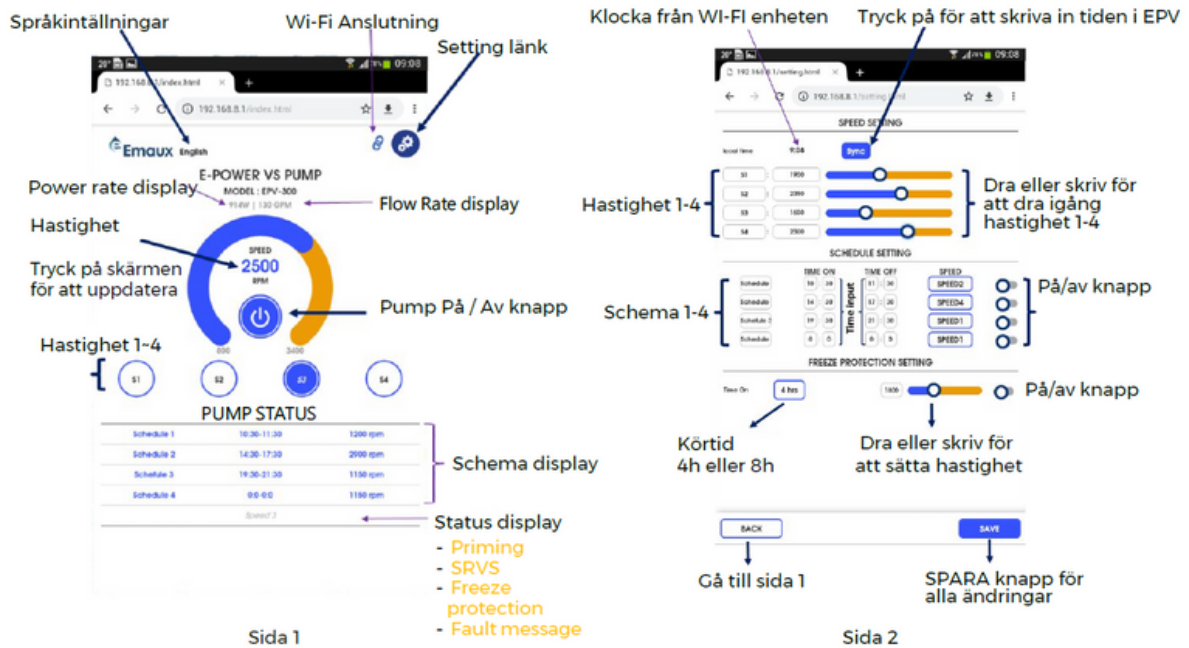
Språkintällningar

Wi-Fi Anslutning

Setting länk

20° 09:08

192.168.8.1/index.html

192.168.8.1/index.html

Emaux English

E-POWER VS PUMP

MODEL : EPV-300

Power rate display

914W | 130 GPM

Flow Rate display

Hastighet

SPEED

2500

RPM

Tryck på skärmen för att uppdatera

Pump På / Av knapp

600

3400

Hastighet 1~4

S1

S2

S3

S4

PUMP STATUS

| Schedule 1 | 10:30-11:30 | 1200 rpm |
|---|---|---|
| Schedule 2 | 14:30-17:30 | 2000 rpm |
| Schedule 3 | 19:30-21:30 | 1150 rpm |
| Schedule 4 | 0:0-0:0 | 1150 rpm |

Speed 3

Schema display

Status display

- Priming
- SRVS
- Freeze protection
- Fault message

Sida 1

Klocka från WI-FI enheten

Tryck på för att skriva in tiden i EPV

20° 09:08

192.168.8.1/setting.html

192.168.8.1/setting.html

SPEED SETTING

local time 9:28 Sync

Hastighet 1-4

| S1 | 1950 |
|---|---|
| S2 | 2390 |
| S3 | 1600 |
| S4 | 2500 |

Dra eller skriv för att dra igång hastighet 1-4

SCHEDULE SETTING

Schema 1-4

| | TIME ON | | TIME OFF | | SPEED |
|---|---|---|---|---|---|
| Schedule | 10 | 30 | 11 | 30 | SPEED2 |
| Schedule | 14 | 30 | 17 | 30 | SPEED4 |
| Schedule 3 | 19 | 30 | 21 | 30 | SPEED1 |
| Schedule | 0 | 0 | 0 | 0 | SPEED1 |

Time input

På/av knapp

FREEZE PROTECTION SETTING

Time On 4 hrs

1606

På/av knapp

Körtid 4h eller 8h

Dra eller skriv för att sätta hastighet

BACK

SAVE

Gå till sida 1

SPARA knapp för alla ändringar

Sida 2